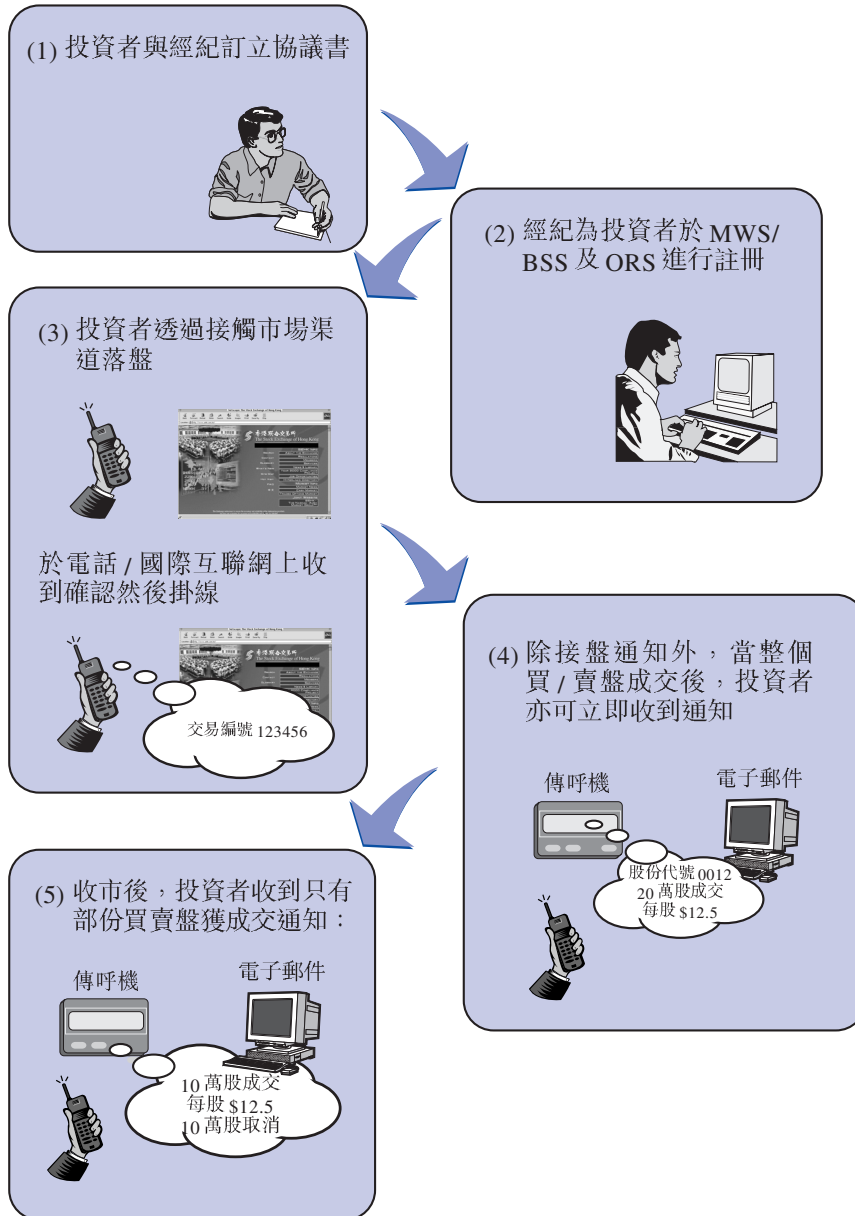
(1) 投資者與經紀訂立協議書

(2) 經紀為投資者於 MWS/ BSS 及 ORS 進行註冊

(3) 投資者透過接觸市場渠道落盤

香港聯合交易所
The Stock Exchange of Hong Kong

於電話 / 國際互聯網上收到確認然後掛線

交易編號 123456

(4) 除接盤通知外，當整個買 / 賣盤成交後，投資者亦可立即收到通知

傳呼機

電子郵件

股份代號 0012
20 萬股成交
每股 $12.5

(5) 收市後，投資者收到只有部份買賣盤獲成交通知：

傳呼機

電子郵件

10 萬股成交
每股 $12.5
10 萬股取消